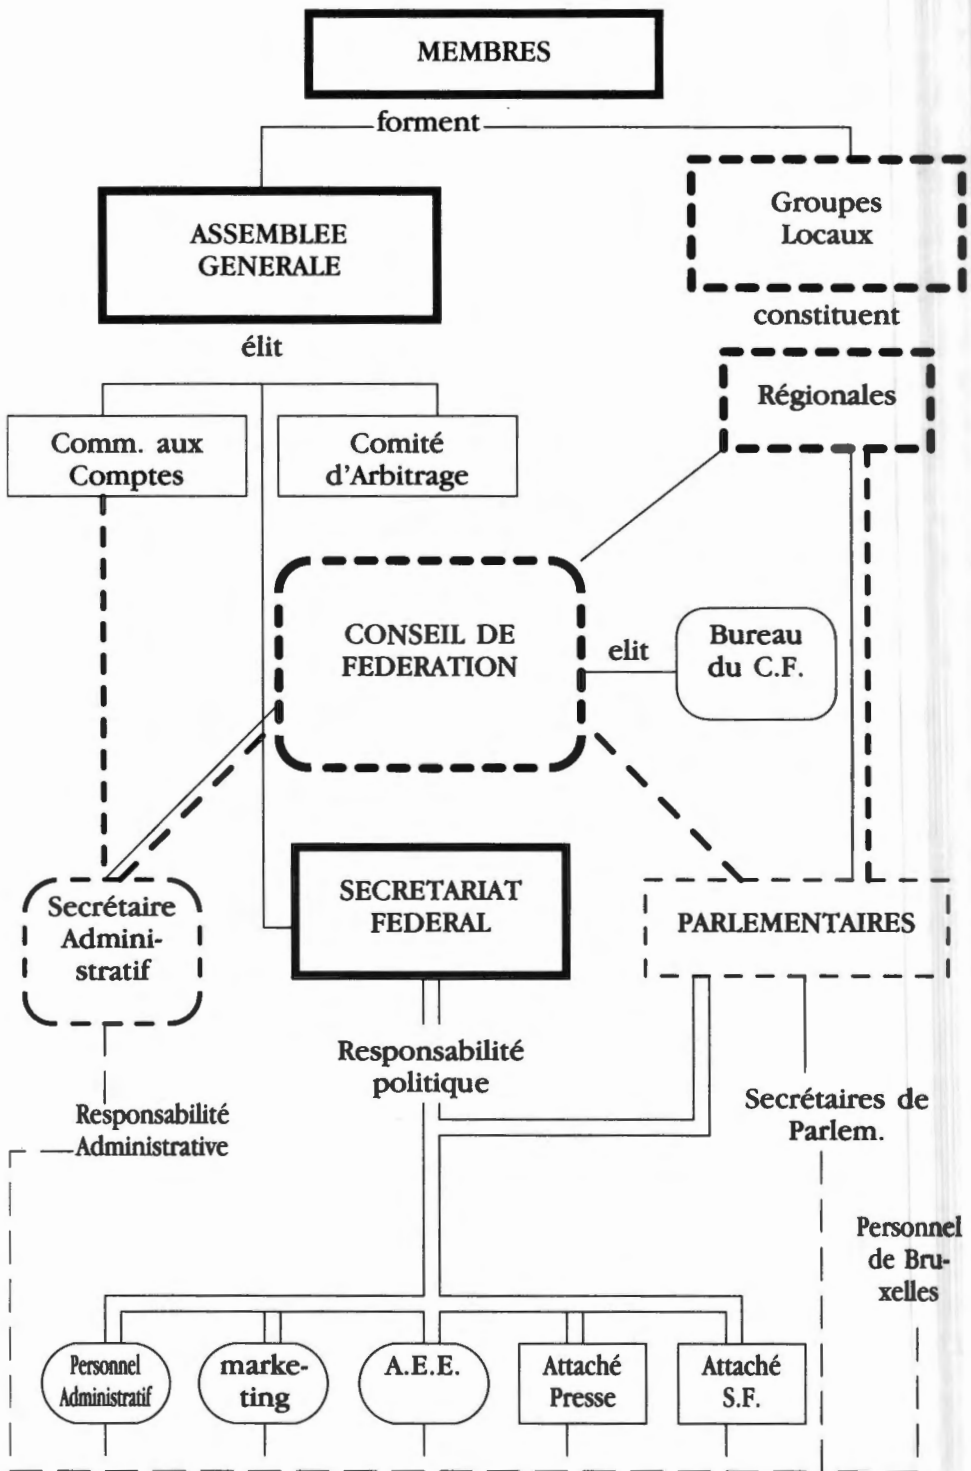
MEMBRES

forment

ASSEMBLEE GENERALE

Groupes Locaux

constituent

élit

Régionales

Comm. aux Comptes

Comité d'Arbitrage

CONSEIL DE FEDERATION

elit

Bureau du C.F.

Secrétaire Administratif

SECRETARIAT FEDERAL

PARLEMENTAIRES

Responsabilité politique

Secrétaires de Parlem.

Responsabilité Administrative

Personnel de Bruxelles

Personnel Administratif

marketing

A.E.E.

Attaché Presse

Attaché S.F.